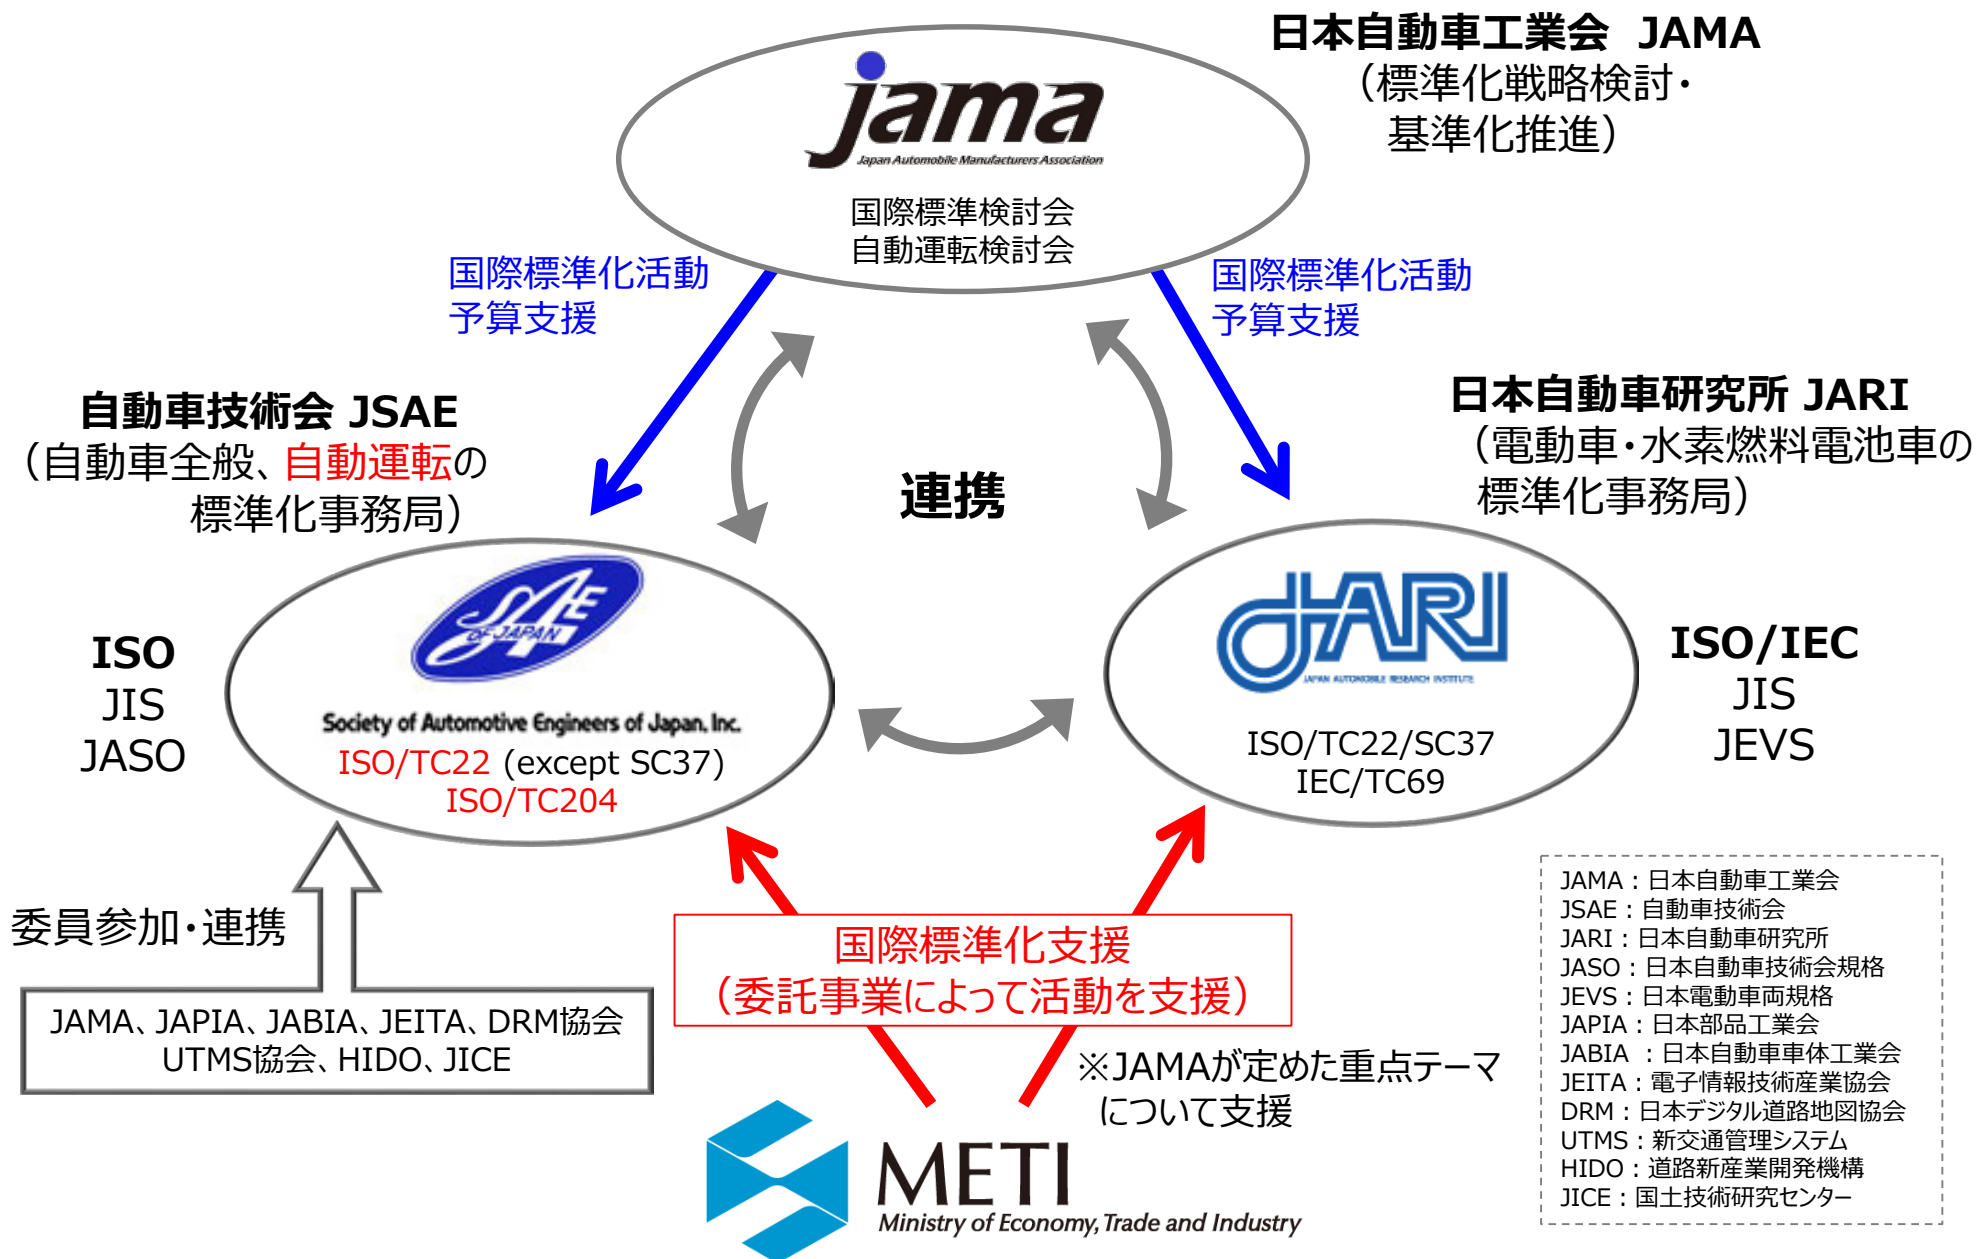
日本自動車工業会 JAMA
（標準化戦略検討・
基準化推進）

jama
Japan Automobile Manufacturers Association
国際標準検討会
自動運転検討会

国際標準化活動
予算支援

国際標準化活動
予算支援

自動車技術会 JSAE
（自動車全般、自動運転の
標準化事務局）

連携

日本自動車研究所 JARI
（電動車・水素燃料電池車の
標準化事務局）

ISO
JIS
JASO

JSAE OF JAPAN
Society of Automotive Engineers of Japan, Inc.
ISO/TC22 (except SC37)
ISO/TC204

JARI
JAPAN AUTOMOBILE RESEARCH INSTITUTE
ISO/TC22/SC37
IEC/TC69

ISO/IEC
JIS
JEVS

委員参加・連携

JAMA、JAPIA、JABIA、JEITA、DRM協会
UTMS協会、HIDO、JICE

国際標準化支援
（委託事業によって活動を支援）

※JAMAが定めた重点テーマ
について支援

METI
Ministry of Economy, Trade and Industry

JAMA：日本自動車工業会
JSAE：自動車技術会
JARI：日本自動車研究所
JASO：日本自動車技術会規格
JEVS：日本電動車両規格
JAPIA：日本部品工業会
JABIA ：日本自動車車体工業会
JEITA：電子情報技術産業協会
DRM：日本デジタル道路地図協会
UTMS：新交通管理システム
HIDO：道路新産業開発機構
JICE：国土技術研究センター